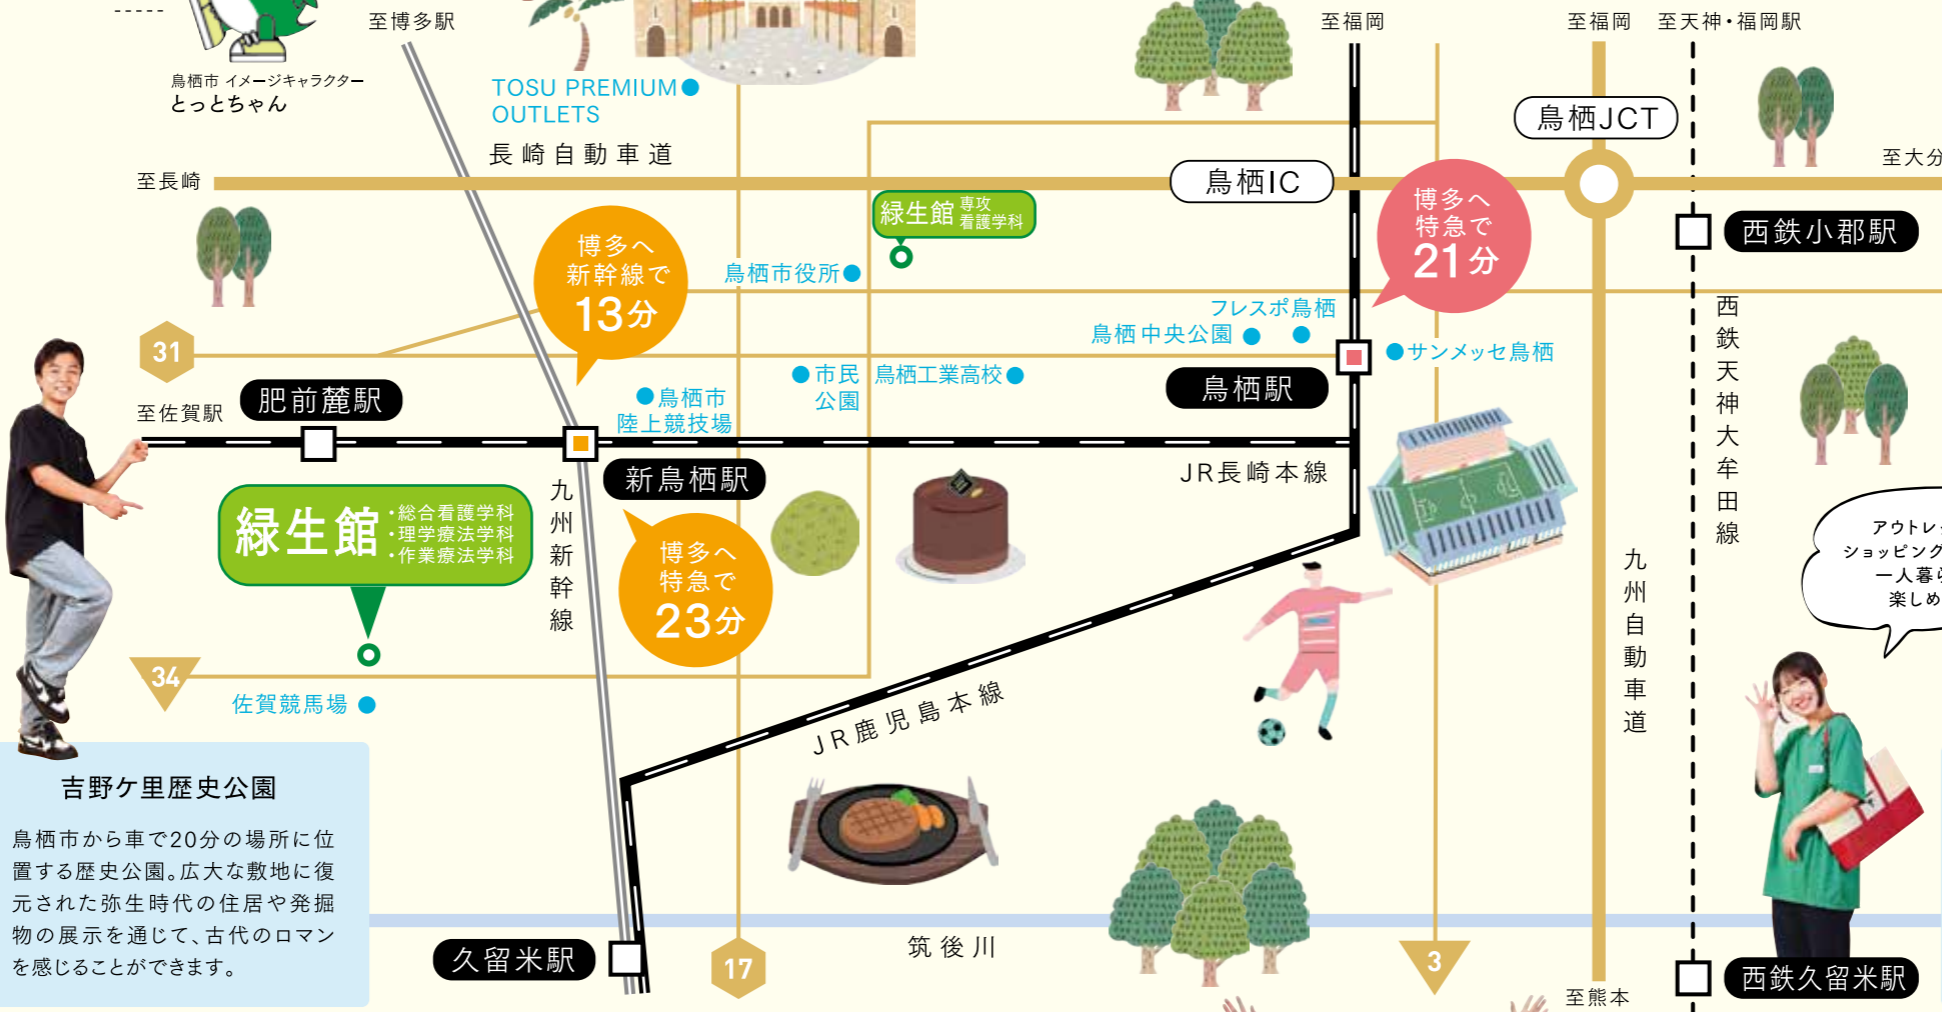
鳥栖市 イメージキャラクター
とっとちゃん

至博多駅

TOSU PREMIUM OUTLETS

長崎自動車道

至福岡

至福岡 至天神・福岡駅

鳥栖JCT

至大分

至長崎

鳥栖IC

博多へ特急で21分

西鉄小郡駅

緑生館 専攻看護学科

博多へ新幹線で13分

鳥栖市役所

フレスポ鳥栖

鳥栖中央公園

サンメッセ鳥栖

31

肥前麓駅

至佐賀駅

鳥栖市陸上競技場

市民公園

鳥栖工業高校

鳥栖駅

西鉄天神大牟田線

新鳥栖駅

JR長崎本線

緑生館 ・総合看護学科 ・理学療法学科 ・作業療法学科

九州新幹線

博多へ特急で23分

アウトレ
ショッピング
一人暮ら
楽しめ

九州自動車道

34

佐賀競馬場

JR鹿児島本線

吉野ケ里歴史公園

鳥栖市から車で20分の場所に位置する歴史公園。広大な敷地に復元された弥生時代の住居や発掘物の展示を通じて、古代のロマンを感じることができます。

久留米駅

17

筑後川

3

至熊本

西鉄久留米駅